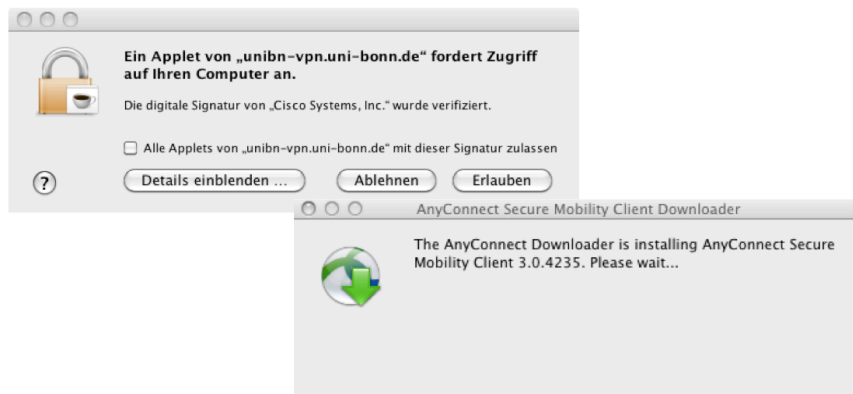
Ein Applet von „unibn-vpn.uni-bonn.de“ fordert Zugriff auf Ihren Computer an.

Die digitale Signatur von „Cisco Systems, Inc.“ wurde verifiziert.

Alle Applets von „unibn-vpn.uni-bonn.de“ mit dieser Signatur zulassen

?

Details einblenden ...

Ablehnen

Erlauben

AnyConnect Secure Mobility Client Downloader

The AnyConnect Downloader is installing AnyConnect Secure Mobility Client 3.0.4235. Please wait...